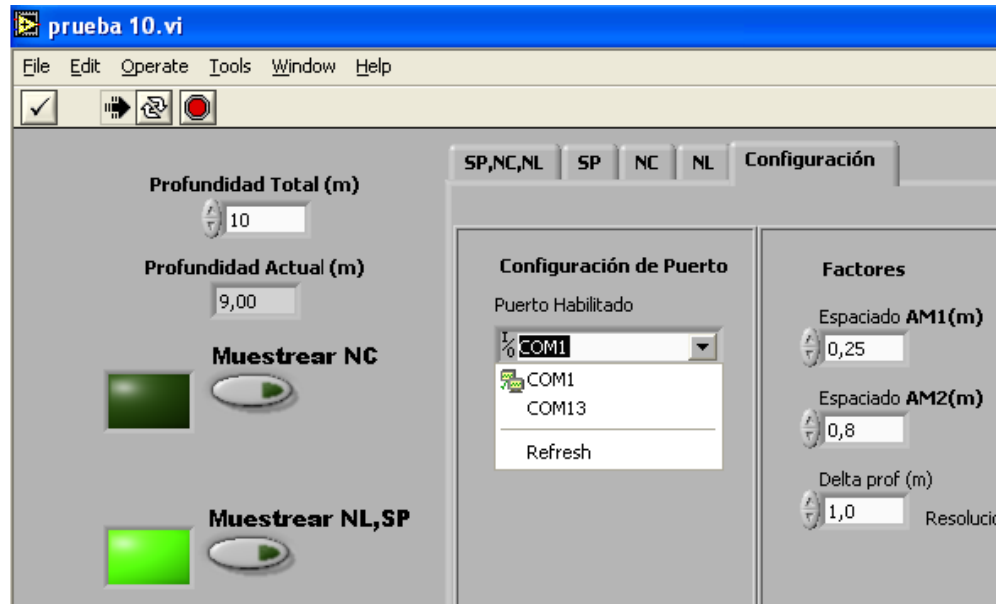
prueba 10.vi

File Edit Operate Tools Window Help

Profundidad Total (m)
10

Profundidad Actual (m)
9,00

Muestrear NC

Muestrear NL,SP

SP,NC,NL SP NC NL Configuración

Configuración de Puerto
Puerto Habilitado
COM1
COM1
COM13
Refresh

Factores
Espaciado AM1(m)
0,25
Espaciado AM2(m)
0,8
Delta prof (m)
1,0
Resolucio